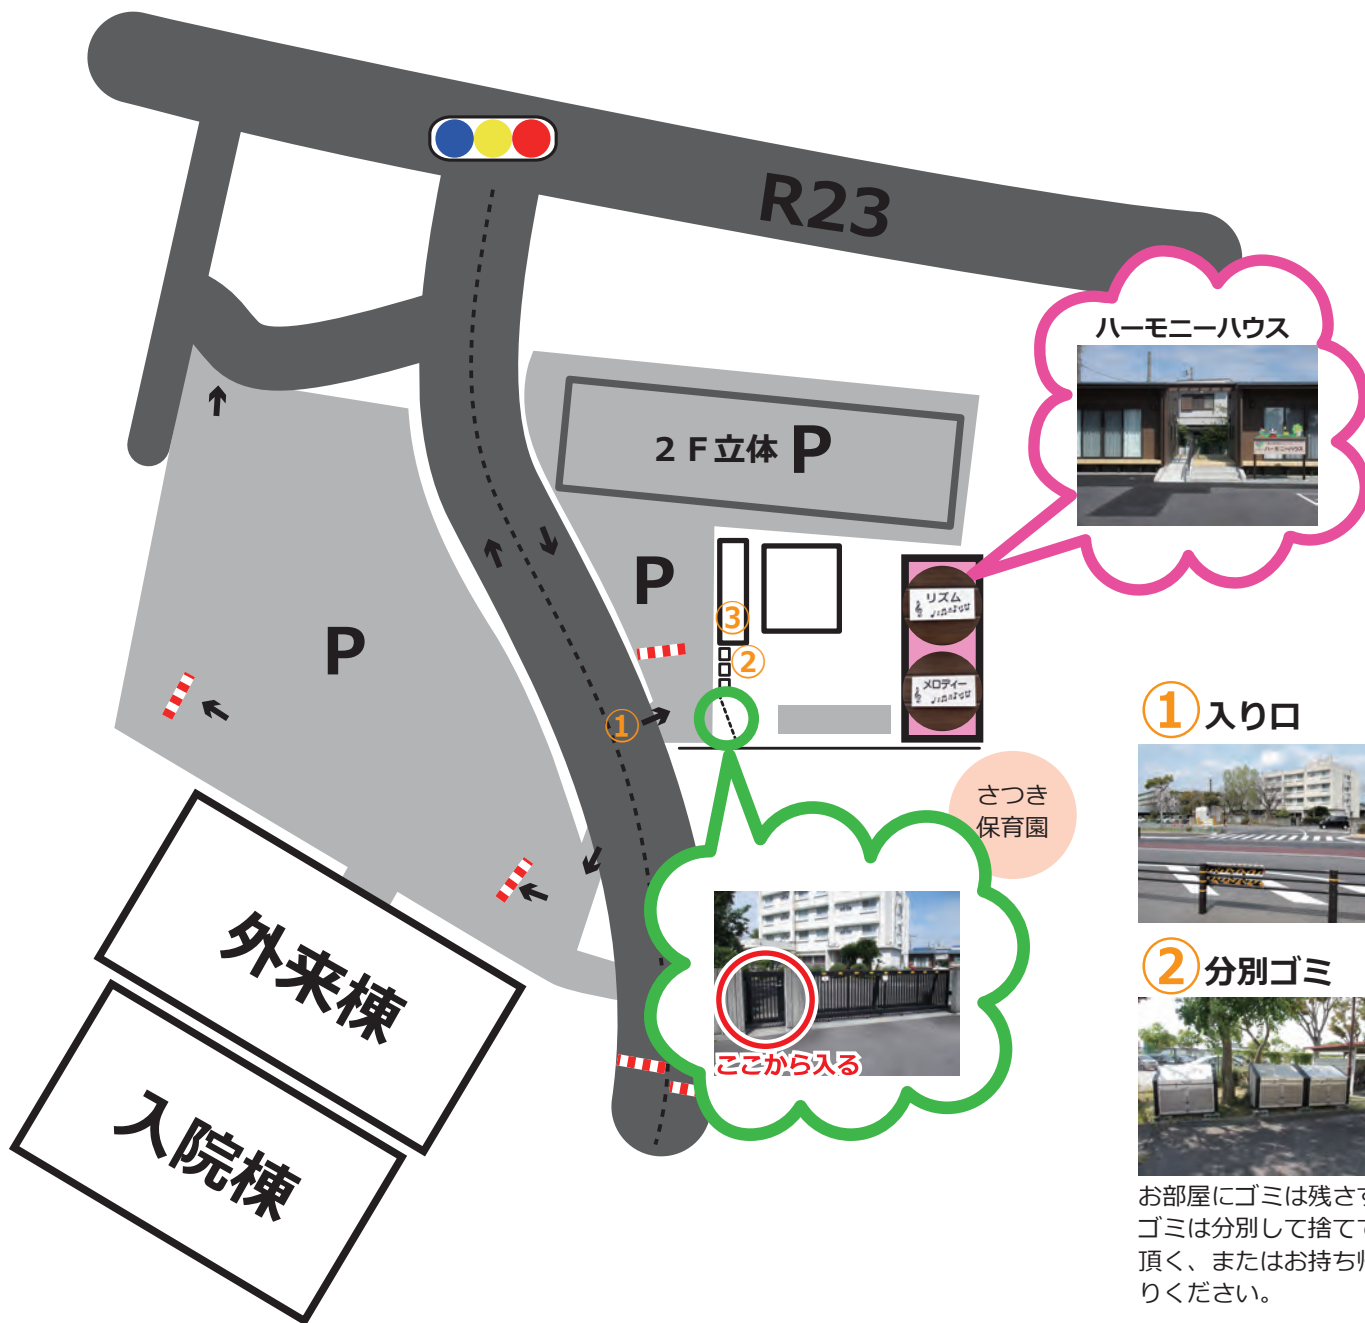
R23

ハーモニーハウス

2 F立体 P

P

P

③

②

①

リズム

メロディー

さつき
保育園

ここから入る

外来棟

入院棟

① 入り口

② 分別ゴミ

お部屋にゴミは残さ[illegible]
ゴミは分別して捨て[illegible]
頂く、またはお持ち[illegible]
りください。